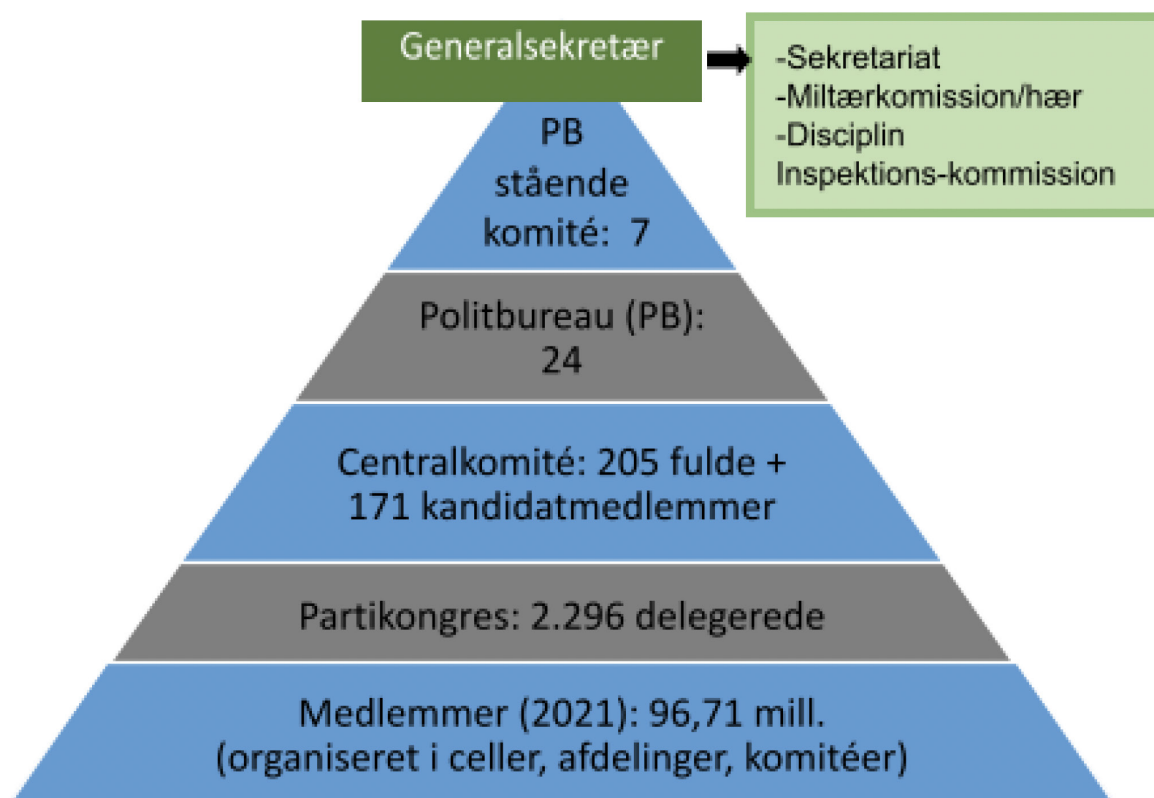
Generalsekretær

-Sekretariat
-Miltærkomission/hær
-Disciplin
Inspektions-kommission

PB
stående
komité: 7

Politbureau (PB):
24

Centralkomité: 205 fulde +
171 kandidatmedlemmer

Partikongres: 2.296 delegerede

Medlemmer (2021): 96,71 mill.
(organiseret i celler, afdelinger, komitéer)